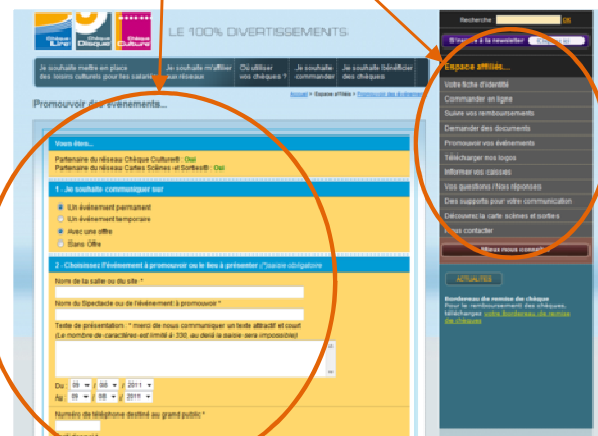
Chèque Lire | Chèque Disque | Chèque Culture

LE 100% DIVERTISSEMENTS

Recherche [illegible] OK

S'inscrire à la newsletter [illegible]

Je souhaite mettre en place des loisirs culturels pour mes salariés | Je souhaite m'affilier au réseau | Où utiliser vos chèques ? | Je souhaite commander | Je souhaite bénéficier des chèques

Promouvoir des événements...

Accueil > Espace affiliés > Promouvoir des événements

Espace affilié...

Votre fiche d'identité
Commander en ligne
Suivre vos remboursements
Demander des documents
Promouvoir vos événements
Télécharger nos logos
Informer vos caisses
Vos questions / Nos réponses
Des supports pour votre communication
Découvrez la carte scènes et sorties
Nous contacter

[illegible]

Vous êtes...

Partenaire du réseau Chèque Culture® : Oui
Partenaire du réseau Cartes Scènes et Sorties® : Oui

1 . Je souhaite communiquer sur

Un événement permanent
Un événement temporaire
Avec une offre
Sans Offre

2 . Choisissez l'événement à promouvoir ou les à présenter (*)saisie obligatoire

Nom de la salle ou du site *

Nom du Spectacle ou de l'événement à promouvoir *

Texte de présentation : * merci de nous communiquer un texte attractif et court (Le nombre de caractères est limité à 330, au-delà la saisie sera impossible)

Du 05 / 08 / 2011
Au 05 / 08 / 2011

Numéro de téléphone destiné au grand public *

ACTUALITES

Bordereau de remise de chèque
Pour le remboursement des chèques, téléchargez votre bordereau de remise de chèques